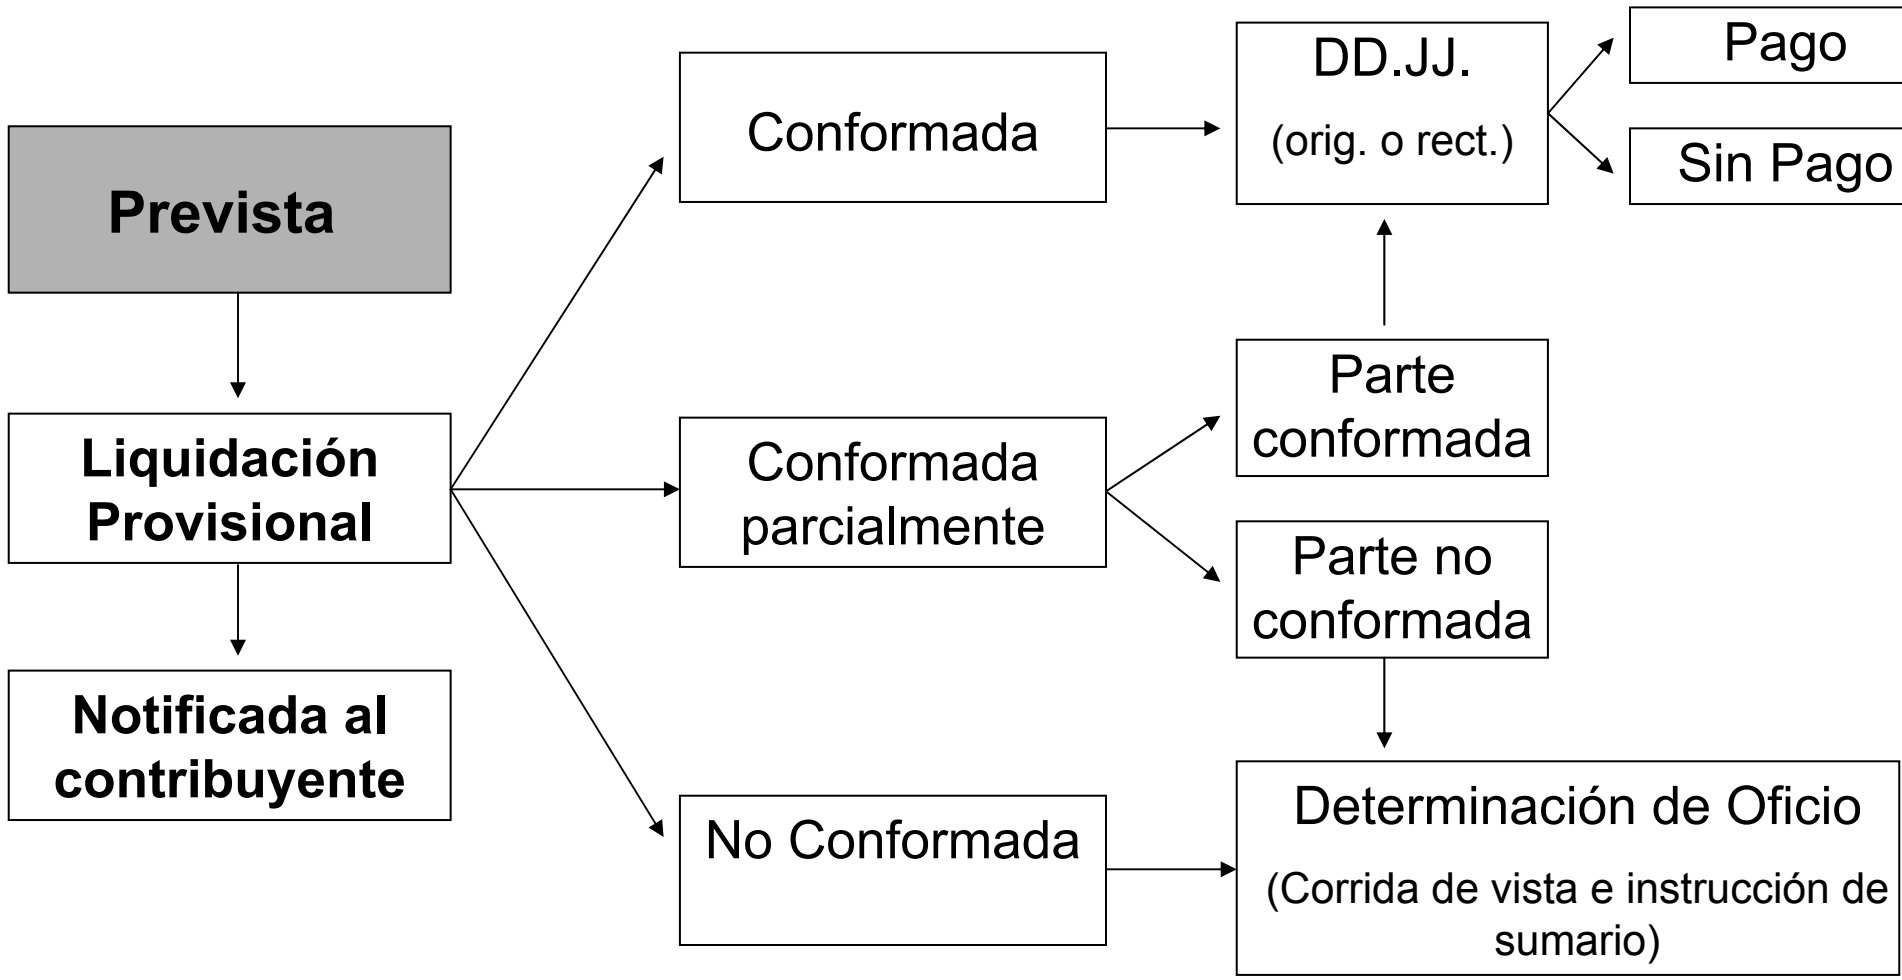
Prevista

Liquidación Provisional

Notificada al contribuyente

Conformada

Conformada parcialmente

No Conformada

DD.JJ.
(orig. o rect.)

Pago

Sin Pago

Parte conformada

Parte no conformada

Determinación de Oficio
(Corrida de vista e instrucción de sumario)